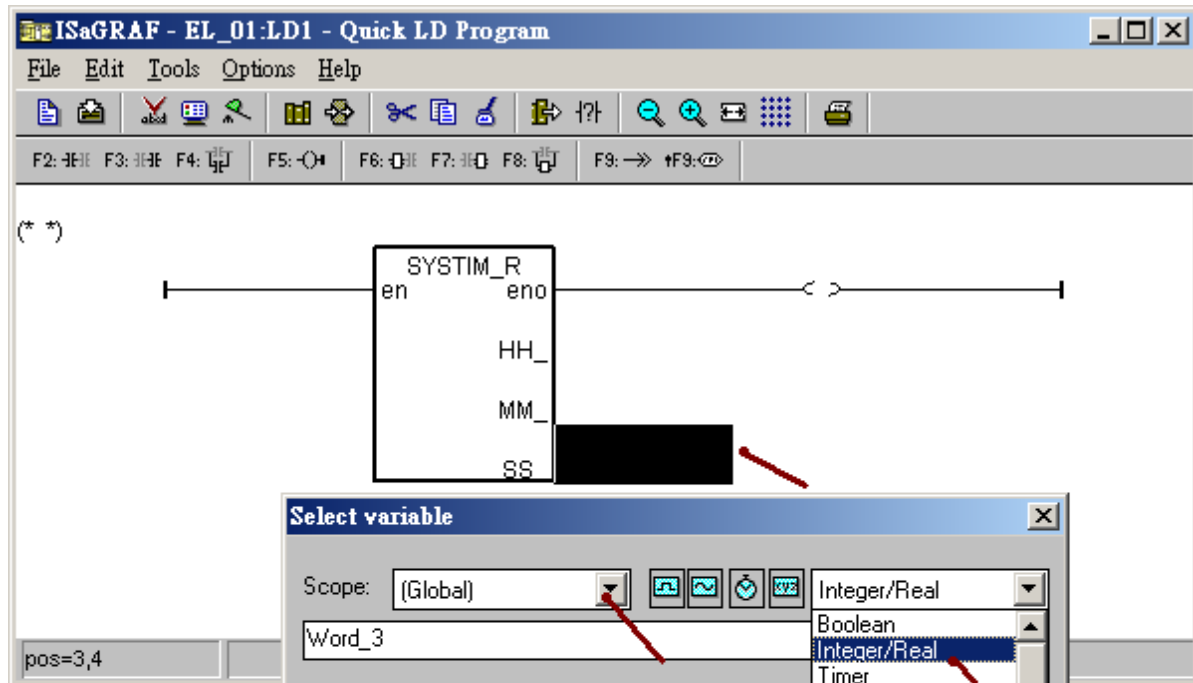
ISaGRAF - EL_01:LD1 - Quick LD Program

File Edit Tools Options Help

F2: F3: F4: F5: F6: F7: F8: F9: ↑F9:

(* *)

SYSTIM_R
en eno
HH_
MM_
SS

Select variable

Scope: (Global)

Integer/Real

Word_3

Boolean
Integer/Real
Timer

pos=3,4